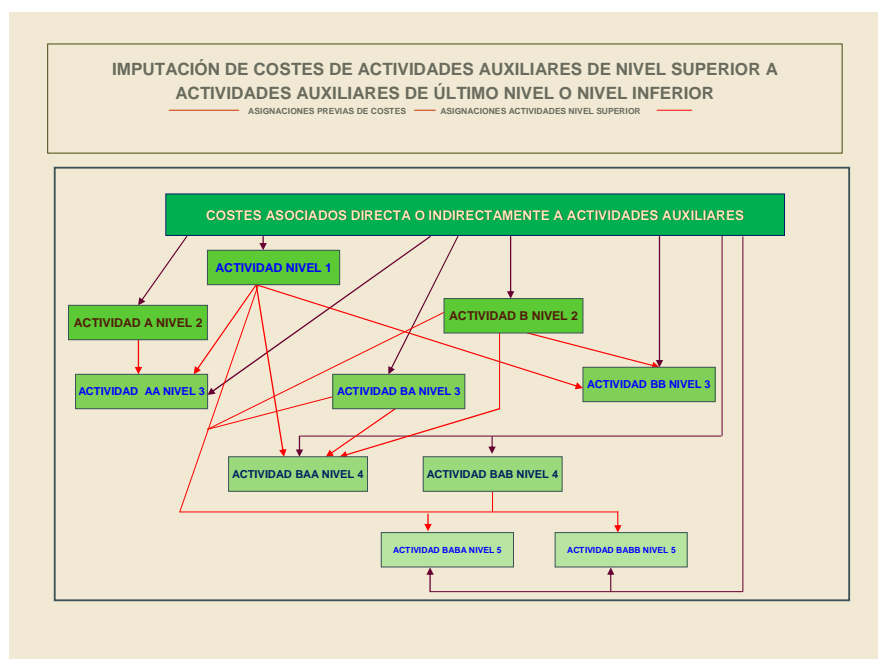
IMPUTACIÓN DE COSTES DE ACTIVIDADES AUXILIARES DE NIVEL SUPERIOR A ACTIVIDADES AUXILIARES DE ÚLTIMO NIVEL O NIVEL INFERIOR

ASIGNACIONES PREVIAS DE COSTES — ASIGNACIONES ACTIVIDADES NIVEL SUPERIOR

COSTES ASOCIADOS DIRECTA O INDIRECTAMENTE A ACTIVIDADES AUXILIARES

ACTIVIDAD NIVEL 1

ACTIVIDAD A NIVEL 2

ACTIVIDAD B NIVEL 2

ACTIVIDAD AA NIVEL 3

ACTIVIDAD BA NIVEL 3

ACTIVIDAD BB NIVEL 3

ACTIVIDAD BAA NIVEL 4

ACTIVIDAD BAB NIVEL 4

ACTIVIDAD BABA NIVEL 5

ACTIVIDAD BABB NIVEL 5